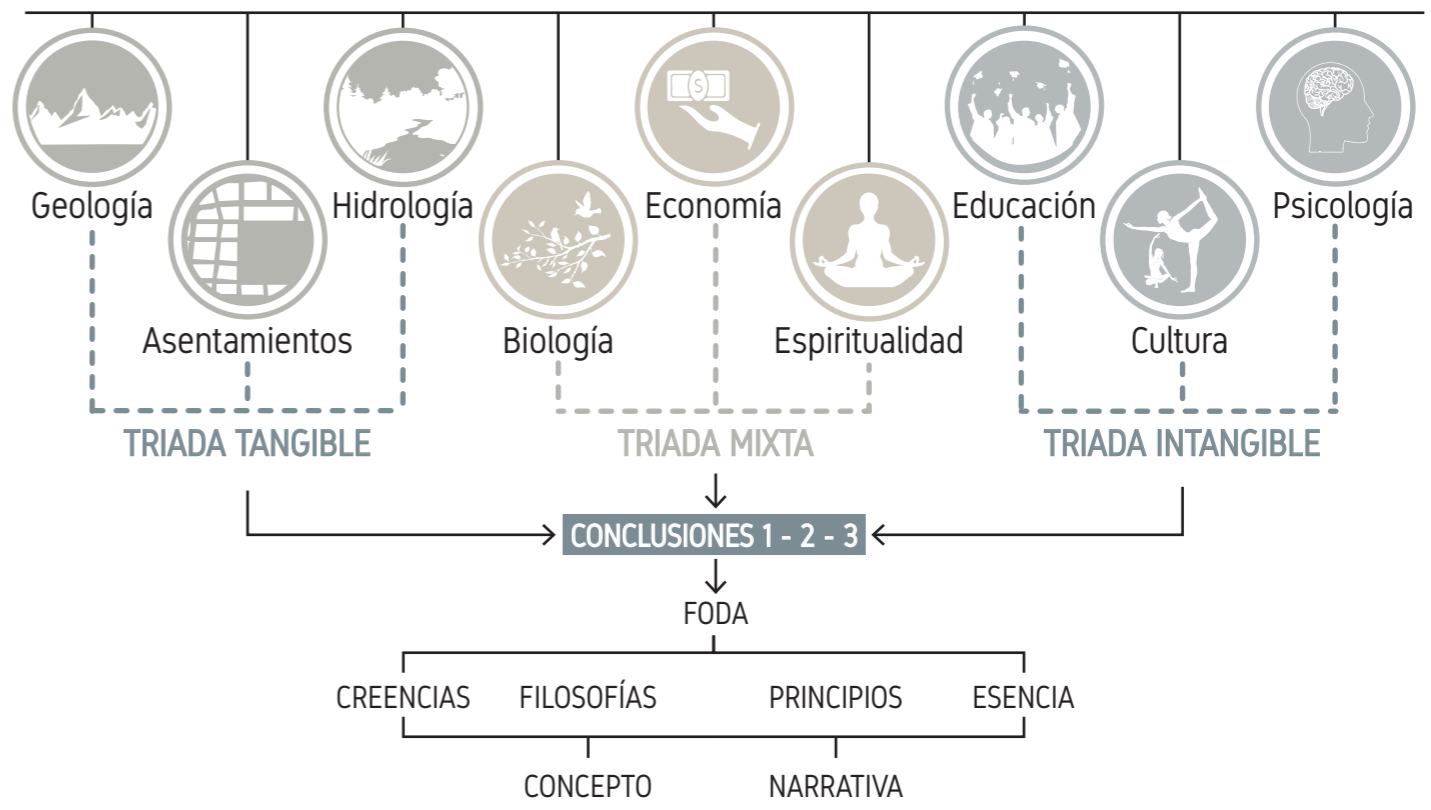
Geología
Asentamientos
Hidrología
Biología
Economía
Espiritualidad
Educación
Cultura
Psicología

TRIADA TANGIBLE
TRIADA MIXTA
TRIADA INTANGIBLE

CONCLUSIONES 1 - 2 - 3

FODA

CREENCIAS
FILOSOFÍAS
PRINCIPIOS
ESENCIA

CONCEPTO
NARRATIVA